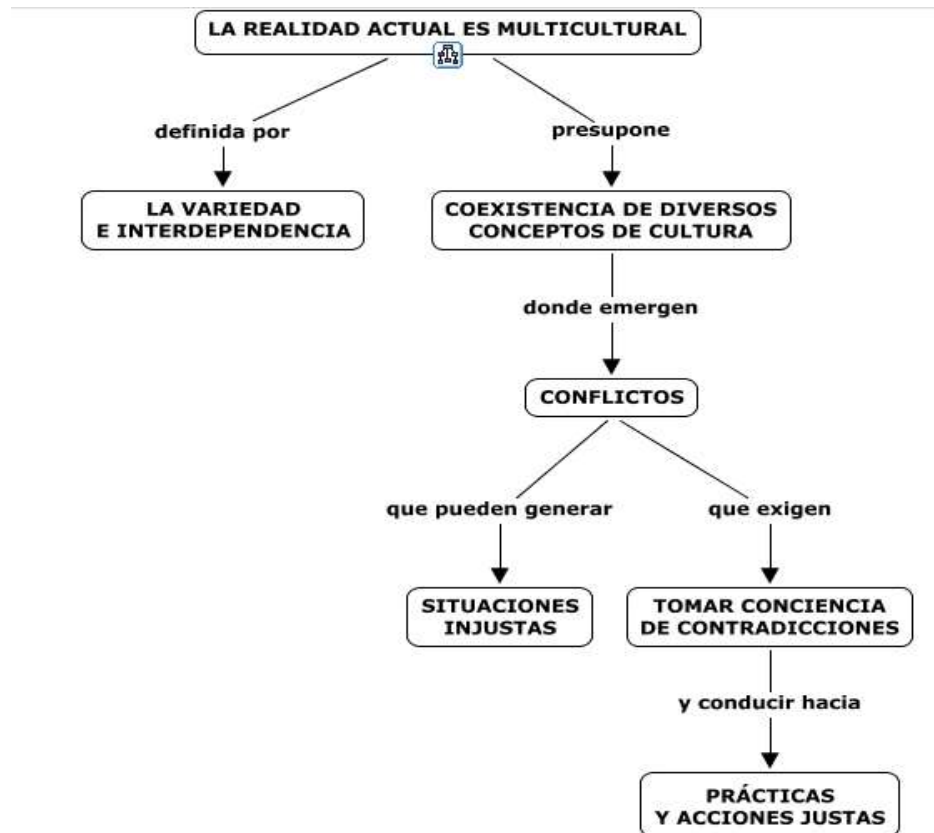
LA REALIDAD ACTUAL ES MULTICULTURAL

definida por

LA VARIEDAD
E INTERDEPENDENCIA

presupone

COEXISTENCIA DE DIVERSOS
CONCEPTOS DE CULTURA

donde emergen

CONFLICTOS

que pueden generar

SITUACIONES
INJUSTAS

que exigen

TOMAR CONCIENCIA
DE CONTRADICCIONES

y conducir hacia

PRÁCTICAS
Y ACCIONES JUSTAS